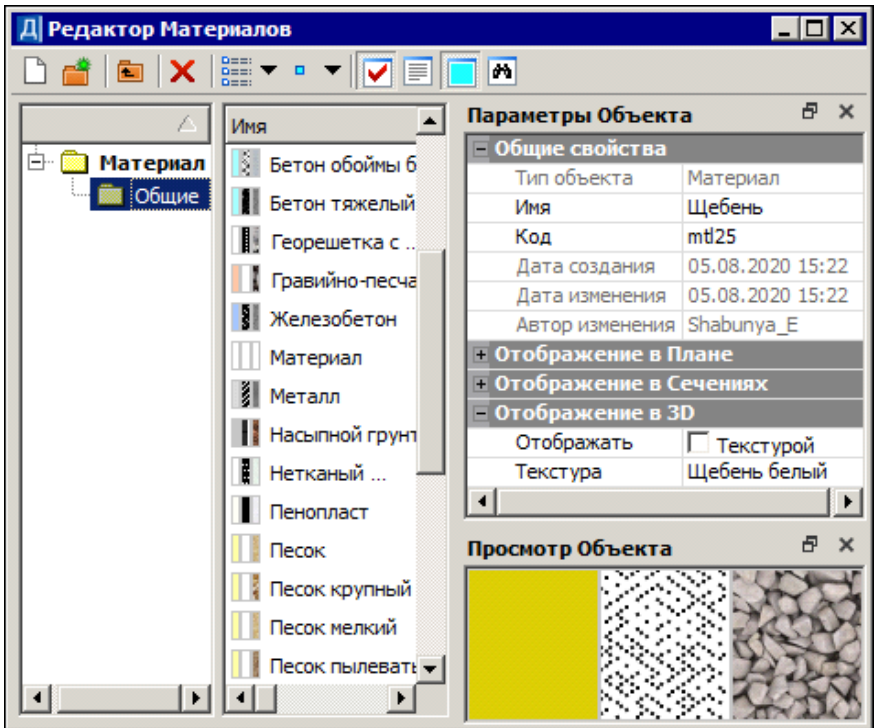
Д Редактор Материалов

Материал
Общие

Имя
Бетон обоймы б
Бетон тяжелый
Георешетка с ...
Гравийно-песча
Железобетон
Материал
Металл
Насыпной грунт
Нетканый ...
Пенопласт
Песок
Песок крупный
Песок мелкий
Песок пылевать

Параметры Объекта

| Общие свойства | |
|---|---|
| Тип объекта | Материал |
| Имя | Щебень |
| Код | mtl25 |
| Дата создания | 05.08.2020 15:22 |
| Дата изменения | 05.08.2020 15:22 |
| Автор изменения | Shabunya_E |
| Отображение в Плане | |
| Отображение в Сечениях | |
| Отображение в 3D | |
| Отображать | Текстурой |
| Текстура | Щебень белый |

Просмотр Объекта